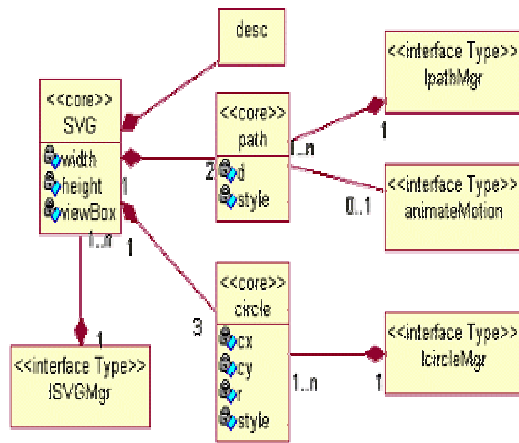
desc

<<core>>
SVG
width
height
viewBox

<<core>>
path
d
style

<<interface Type>>
IpathMgr

<<interface Type>>
animateMotion

<<core>>
circle
cx
cy
r
style

<<interface Type>>
IcircleMgr

<<interface Type>>
ISVGMgr

1..n
1
1
2
1..n
0..1
1
3
1..n
1
1